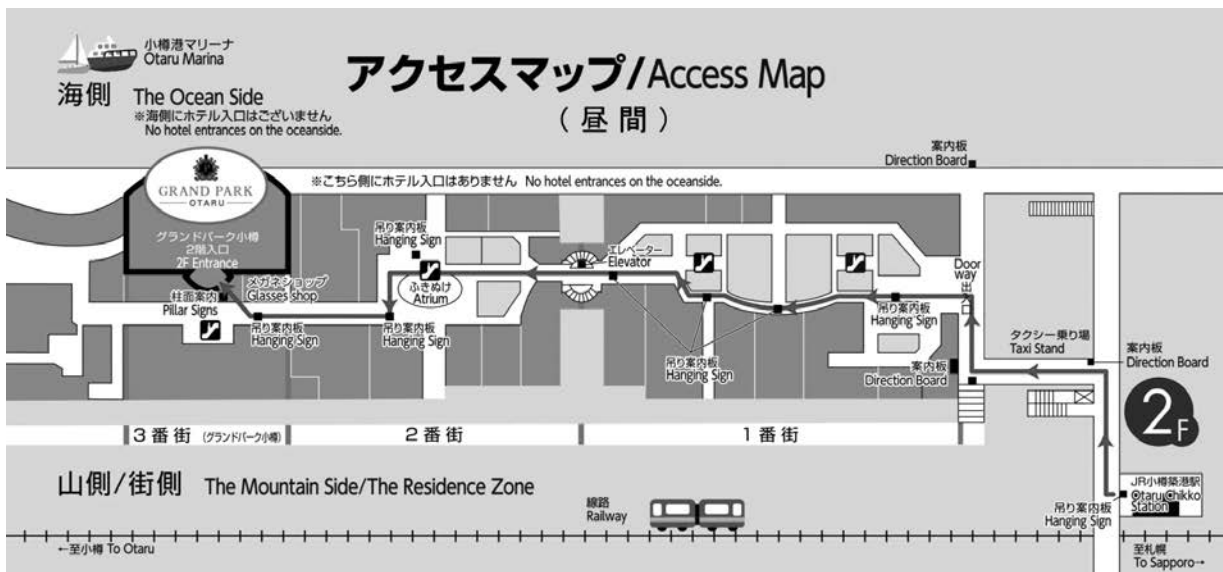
小樽港マリーナ
Otaru Marina

海側 The Ocean Side
※海側にホテル入口はございません
No hotel entrances on the oceanside.

アクセスマップ/Access Map
(昼間)

案内板
Direction Board

※こちら側にホテル入口はありません No hotel entrances on the oceanside.

GRAND PARK
OTARU

グランドパーク小樽
2階入口
2F Entrance

吊り案内板
Hanging Sign

エレベーター
Elevator

Door way
出口

ふきぬけ
Atrium

メガネショップ
Glasses Shop

柱面案内
Pillar Signs

吊り案内板
Hanging Sign

吊り案内板
Hanging Sign

吊り案内板
Hanging Sign

吊り案内板
Hanging Sign

タクシー乗り場
Taxi Stand

案内板
Direction Board

案内板
Direction Board

2F

3番街 (グランドパーク小樽)
2番街
1番街

山側/街側 The Mountain Side/The Residence Zone

線路
Railway

JR小樽築港駅
Otaru Chikko Station

吊り案内板
Hanging Sign

←至小樽 To Otaru

至札幌
To Sapporo→